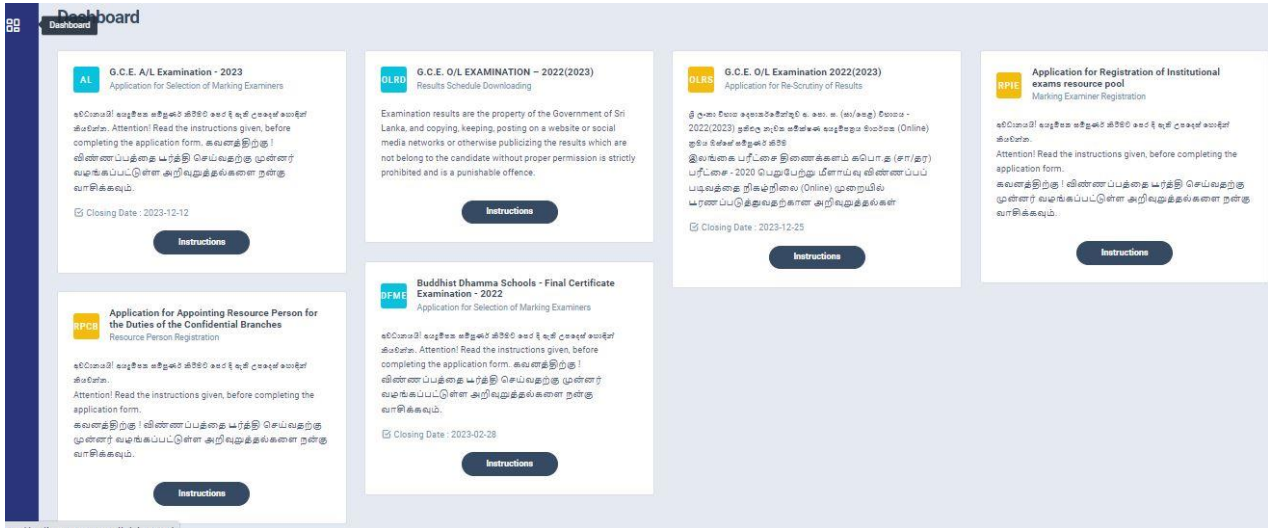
Dashboard

Dashboard

AL
G.C.E. A/L Examination - 2023
Application for Selection of Marking Examiners

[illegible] Attention! Read the instructions given, before completing the application form. கவனத்திற்கு ! விண்ணப்பத்தை பூர்த்தி செய்வதற்கு முன்னர் வழங்கப்பட்டுள்ள அறிவுறுத்தல்களை நன்கு வாசிக்கவும்.

Closing Date : 2023-12-12

Instructions

RPCB
Application for Appointing Resource Person for the Duties of the Confidential Branches
Resource Person Registration

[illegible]
Attention! Read the instructions given, before completing the application form.
கவனத்திற்கு ! விண்ணப்பத்தை பூர்த்தி செய்வதற்கு முன்னர் வழங்கப்பட்டுள்ள அறிவுறுத்தல்களை நன்கு வாசிக்கவும்.

Instructions

OLRD
G.C.E. O/L EXAMINATION – 2022(2023)
Results Schedule Downloading

Examination results are the property of the Government of Sri Lanka, and copying, keeping, posting on a website or social media networks or otherwise publicizing the results which are not belong to the candidate without proper permission is strictly prohibited and is a punishable offence.

Instructions

DFME
Buddhist Dhamma Schools - Final Certificate Examination - 2022
Application for Selection of Marking Examiners

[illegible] Attention! Read the instructions given, before completing the application form. கவனத்திற்கு ! விண்ணப்பத்தை பூர்த்தி செய்வதற்கு முன்னர் வழங்கப்பட்டுள்ள அறிவுறுத்தல்களை நன்கு வாசிக்கவும்.

Closing Date : 2023-02-28

Instructions

OLRS
G.C.E. O/L Examination 2022(2023)
Application for Re-Scrutiny of Results

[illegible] 2022(2023) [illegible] (Online) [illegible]
இலங்கை பரீட்சை திணைக்களம் க.பொ.த (சா/தர) பரீட்சை - 2020 பெறுபேறு மீளாய்வு விண்ணப்பப் படிவத்தை நிகழ்நிலை (Online) முறையில் பூரணப்படுத்துவதற்கான அறிவுறுத்தல்கள்

Closing Date : 2023-12-25

Instructions

RPIE
Application for Registration of Institutional exams resource pool
Marking Examiner Registration

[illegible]
Attention! Read the instructions given, before completing the application form.
கவனத்திற்கு ! விண்ணப்பத்தை பூர்த்தி செய்வதற்கு முன்னர் வழங்கப்பட்டுள்ள அறிவுறுத்தல்களை நன்கு வாசிக்கவும்.

Instructions